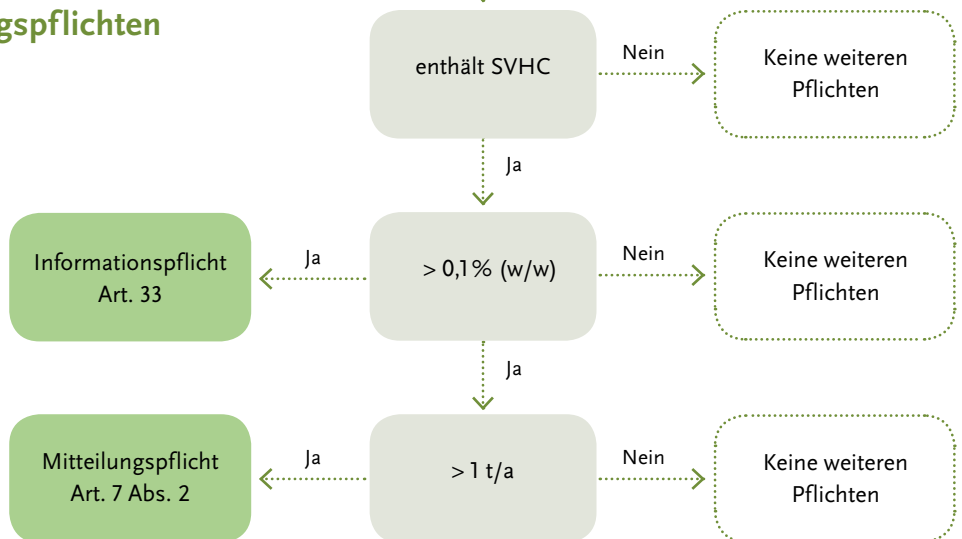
gspflichten

enthält SVHC

Nein

Keine weiteren Pflichten

Ja

Informationspflicht Art. 33

Ja

> 0,1% (w/w)

Nein

Keine weiteren Pflichten

Ja

Mitteilungspflicht Art. 7 Abs. 2

Ja

> 1 t/a

Nein

Keine weiteren Pflichten